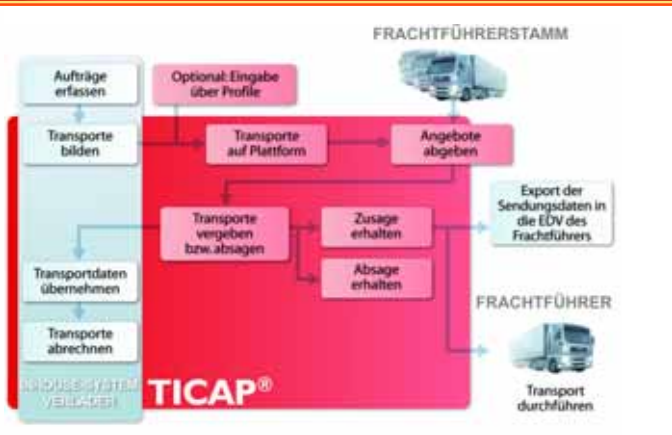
FRACHTFÜHRERSTAMM

Aufträge erfassen

Optional: Eingabe über Profile

Transporte bilden

Transporte auf Plattform

Angebote abgeben

Transporte vergeben bzw. absagen

Zusage erhalten

Export der Sendungsdaten in die EDV des Frachtführers

Absage erhalten

Transportdaten übernehmen

FRACHTFÜHRER

Transporte abrechnen

INHOUSE-SYSTEM VERLADER

TICAP®

Transport durchführen